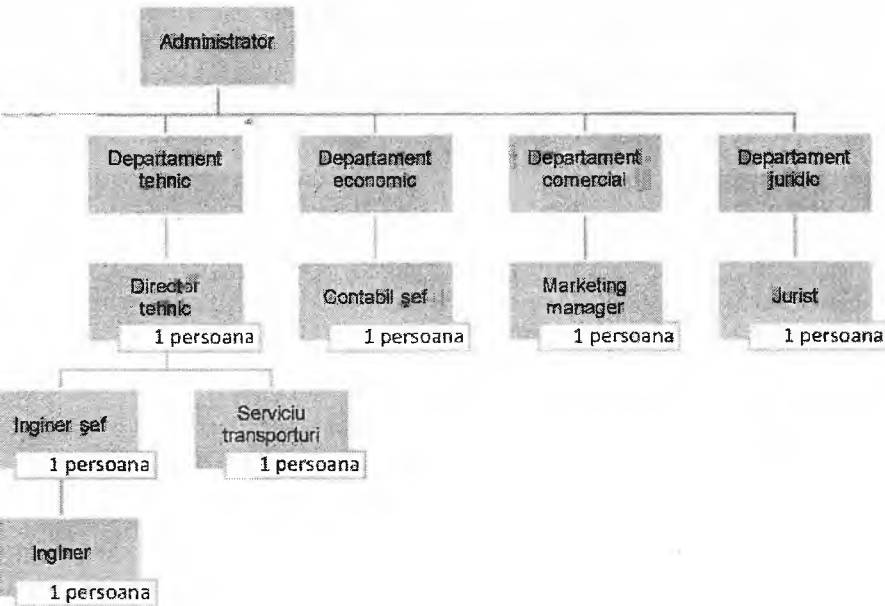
Administrator

Departament tehnic

Departament economic

Departament comercial

Departament juridic

Director tehnic
1 persoana

Contabil şef
1 persoana

Marketing manager
1 persoana

Jurist
1 persoana

Inginer şef
1 persoana

Serviciu transporturi
1 persoana

Inginer
1 persoana